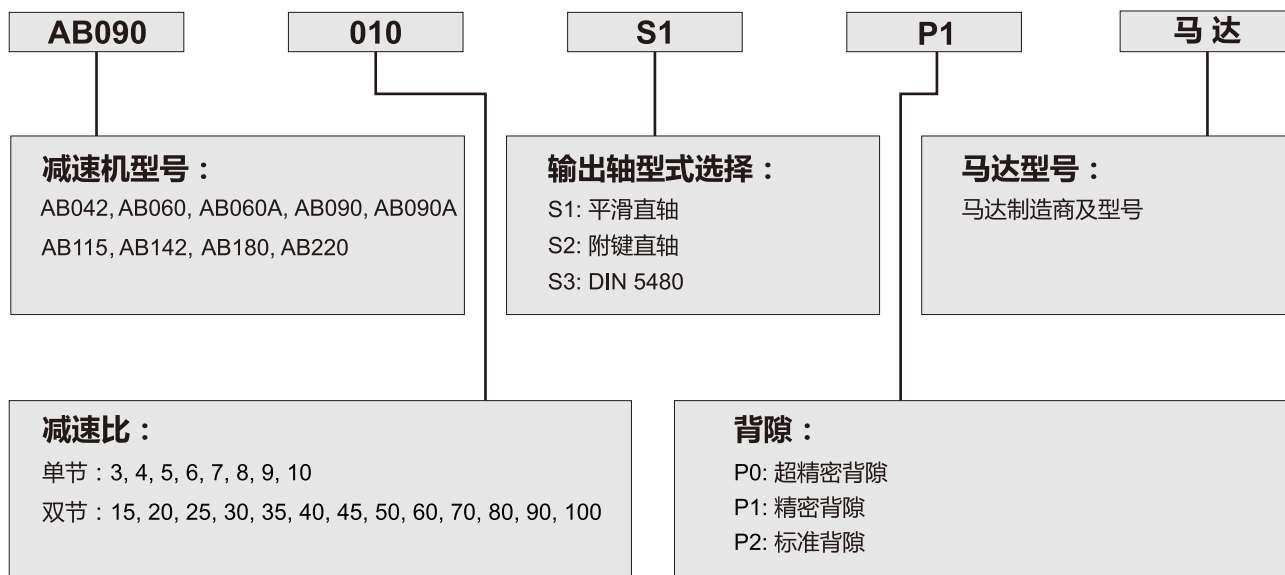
AB090

010

S1

P1

马 达

减速机型号：
AB042, AB060, AB060A, AB090, AB090A
AB115, AB142, AB180, AB220

输出轴型式选择：
S1: 平滑直轴
S2: 附键直轴
S3: DIN 5480

马达型号：
马达制造商及型号

减速比：
单节：3, 4, 5, 6, 7, 8, 9, 10
双节：15, 20, 25, 30, 35, 40, 45, 50, 60, 70, 80, 90, 100

背隙：
P0: 超精密背隙
P1: 精密背隙
P2: 标准背隙